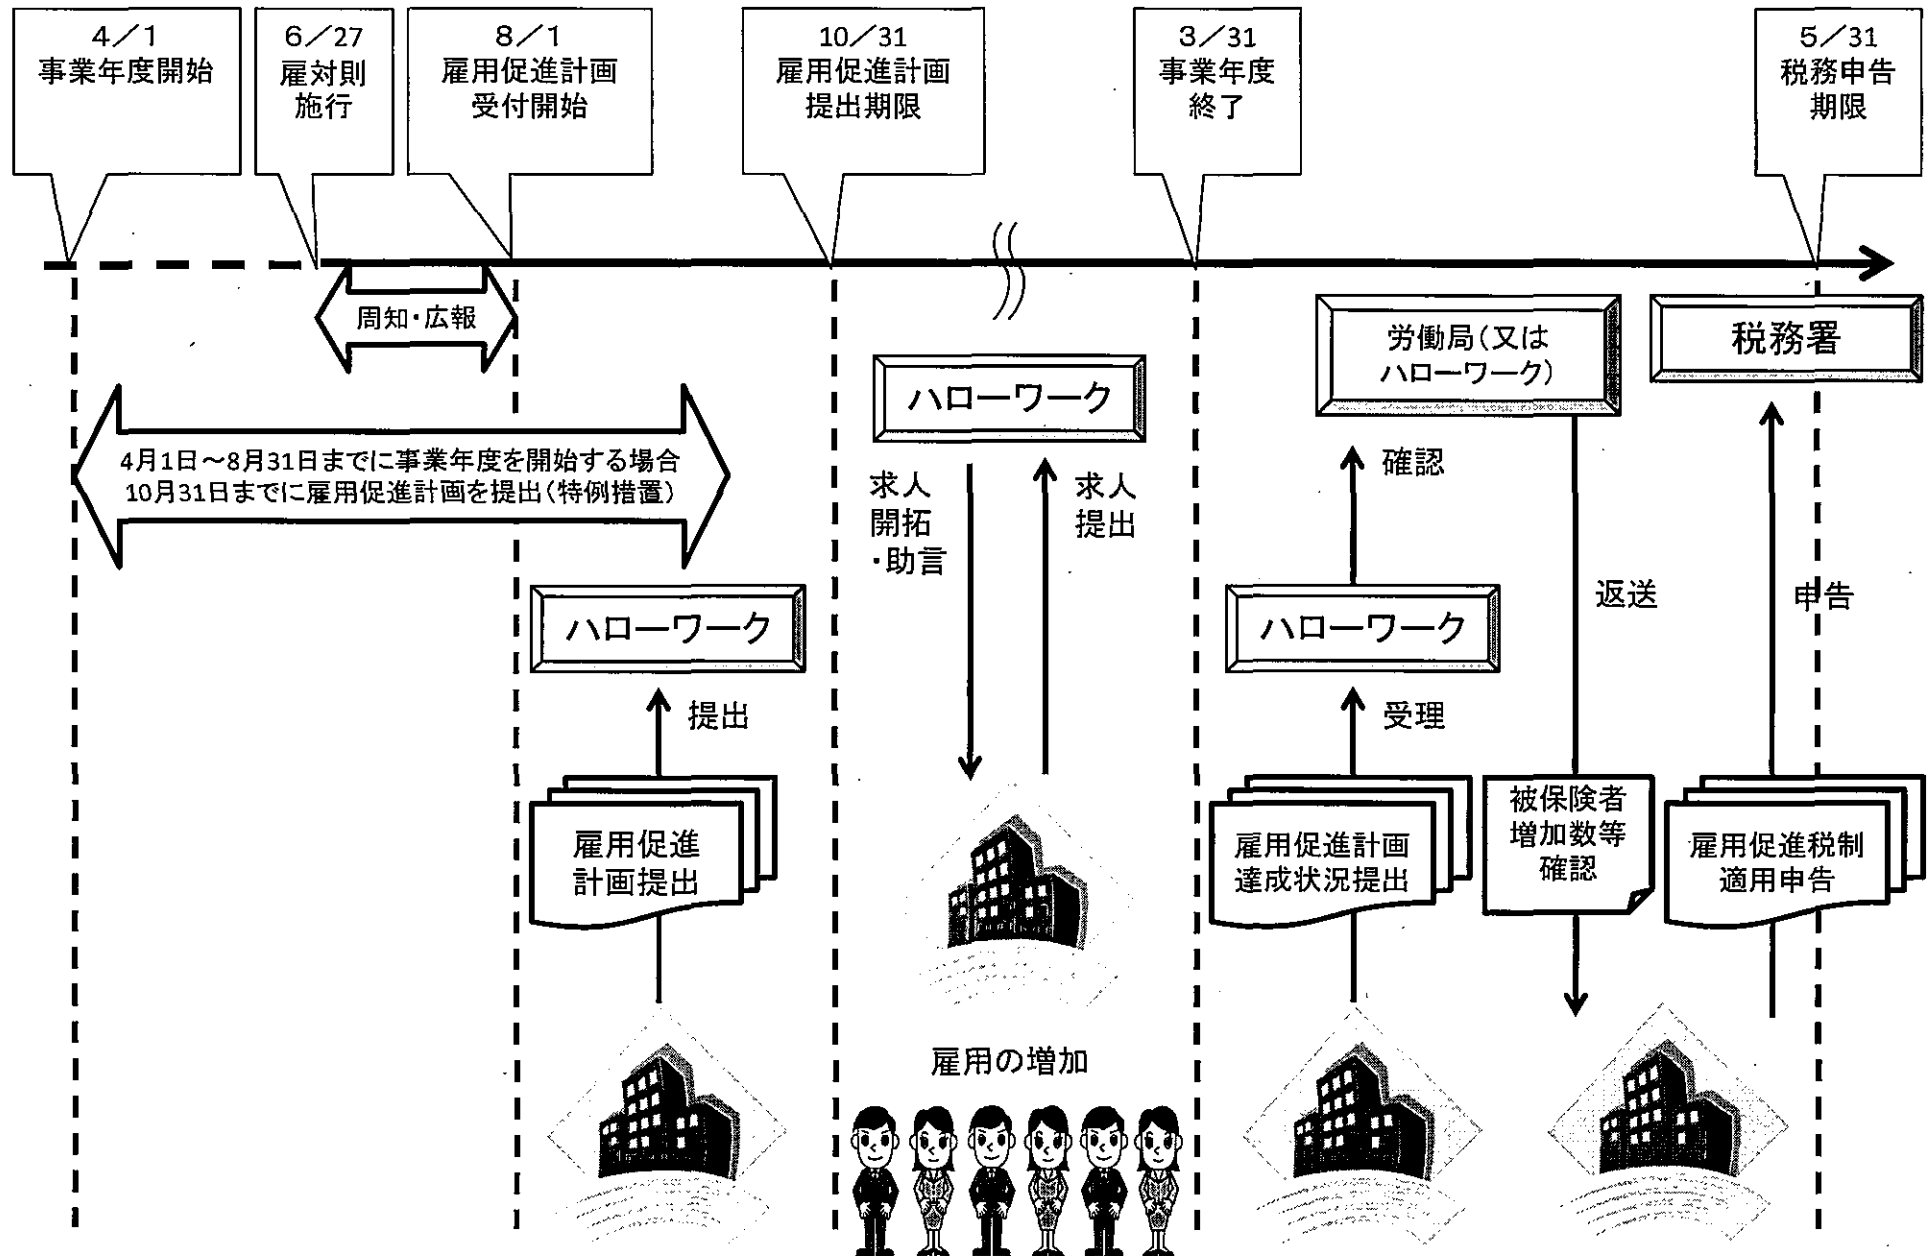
4／1
事業年度開始

6／27
雇対則
施行

8／1
雇用促進計画
受付開始

10／31
雇用促進計画
提出期限

3／31
事業年度
終了

5／31
税務申告
期限

周知・広報

4月1日～8月31日までに事業年度を開始する場合
10月31日までに雇用促進計画を提出（特例措置）

ハローワーク

提出

雇用促進
計画提出

ハローワーク

求人
開拓
・助言

求人
提出

雇用の増加

労働局（又は
ハローワーク）

確認

ハローワーク

受理

雇用促進計画
達成状況提出

返送

被保険者
増加数等
確認

税務署

申告

雇用促進税制
適用申告